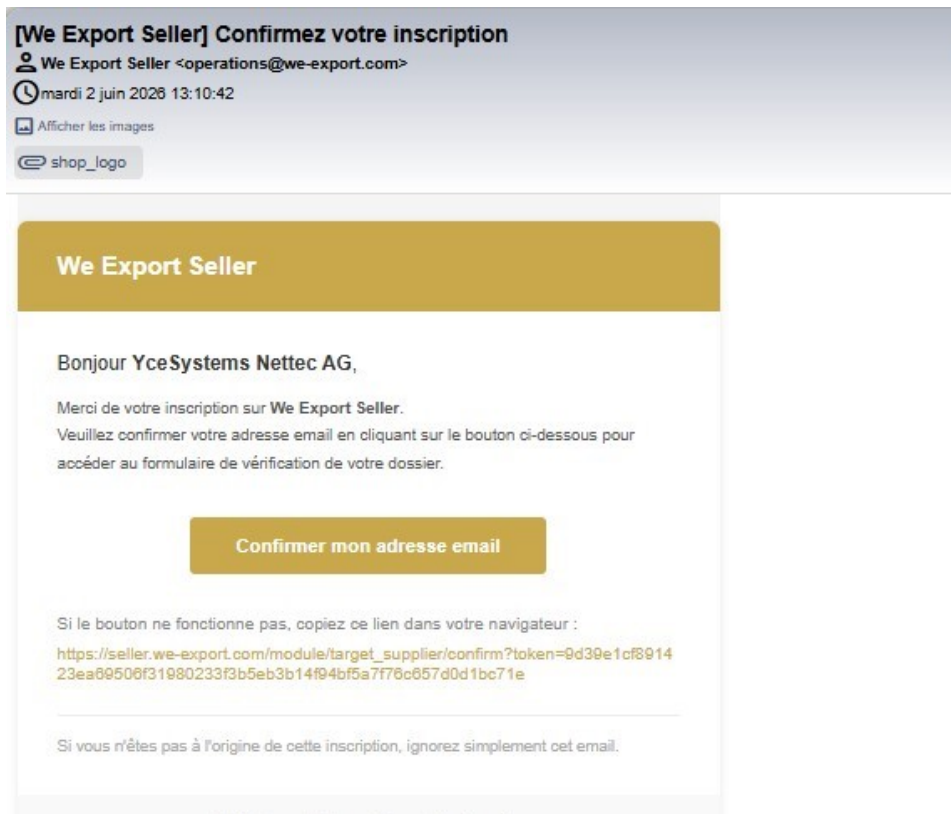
[We Export Seller] Confirmez votre inscription
We Export Seller <operations@we-export.com>
mardi 2 juin 2026 13:10:42
Afficher les images
shop_logo

We Export Seller

Bonjour YceSystems Nettec AG,

Merci de votre inscription sur We Export Seller.
Veuillez confirmer votre adresse email en cliquant sur le bouton ci-dessous pour accéder au formulaire de vérification de votre dossier.

Confirmer mon adresse email

Si le bouton ne fonctionne pas, copiez ce lien dans votre navigateur :
https://seller.we-export.com/module/target_supplier/confirm?token=9d39e1cf891423ea69506f31980233f3b5eb3b14f94bf5a7f76c657d0d1bc71e

Si vous n'êtes pas à l'origine de cette inscription, ignorez simplement cet email.